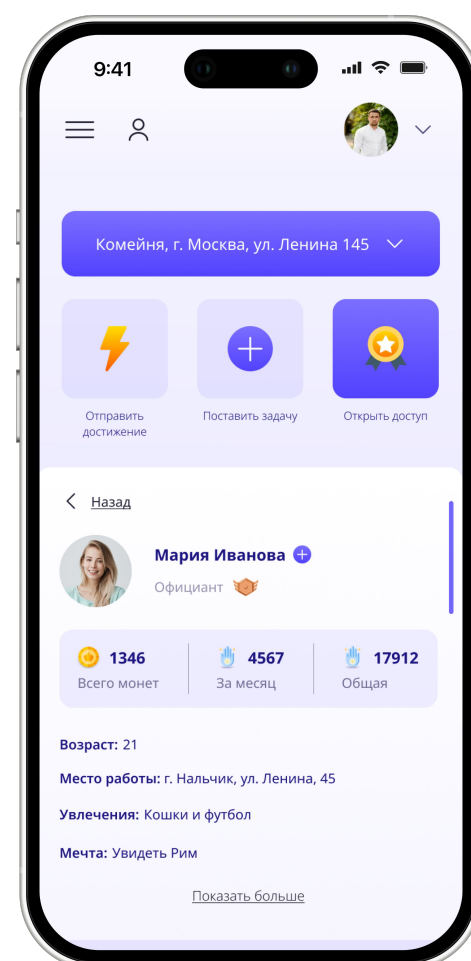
9:41

Комейня, г. Москва, ул. Ленина 145

Отправить достижение

Поставить задачу

Открыть доступ

Назад

Мария Иванова

Официант

1346
Всего монет

4567
За месяц

17912
Общая

Возраст: 21

Место работы: г. Нальчик, ул. Ленина, 45

Увлечения: Кошки и футбол

Мечта: Увидеть Рим

Показать больше